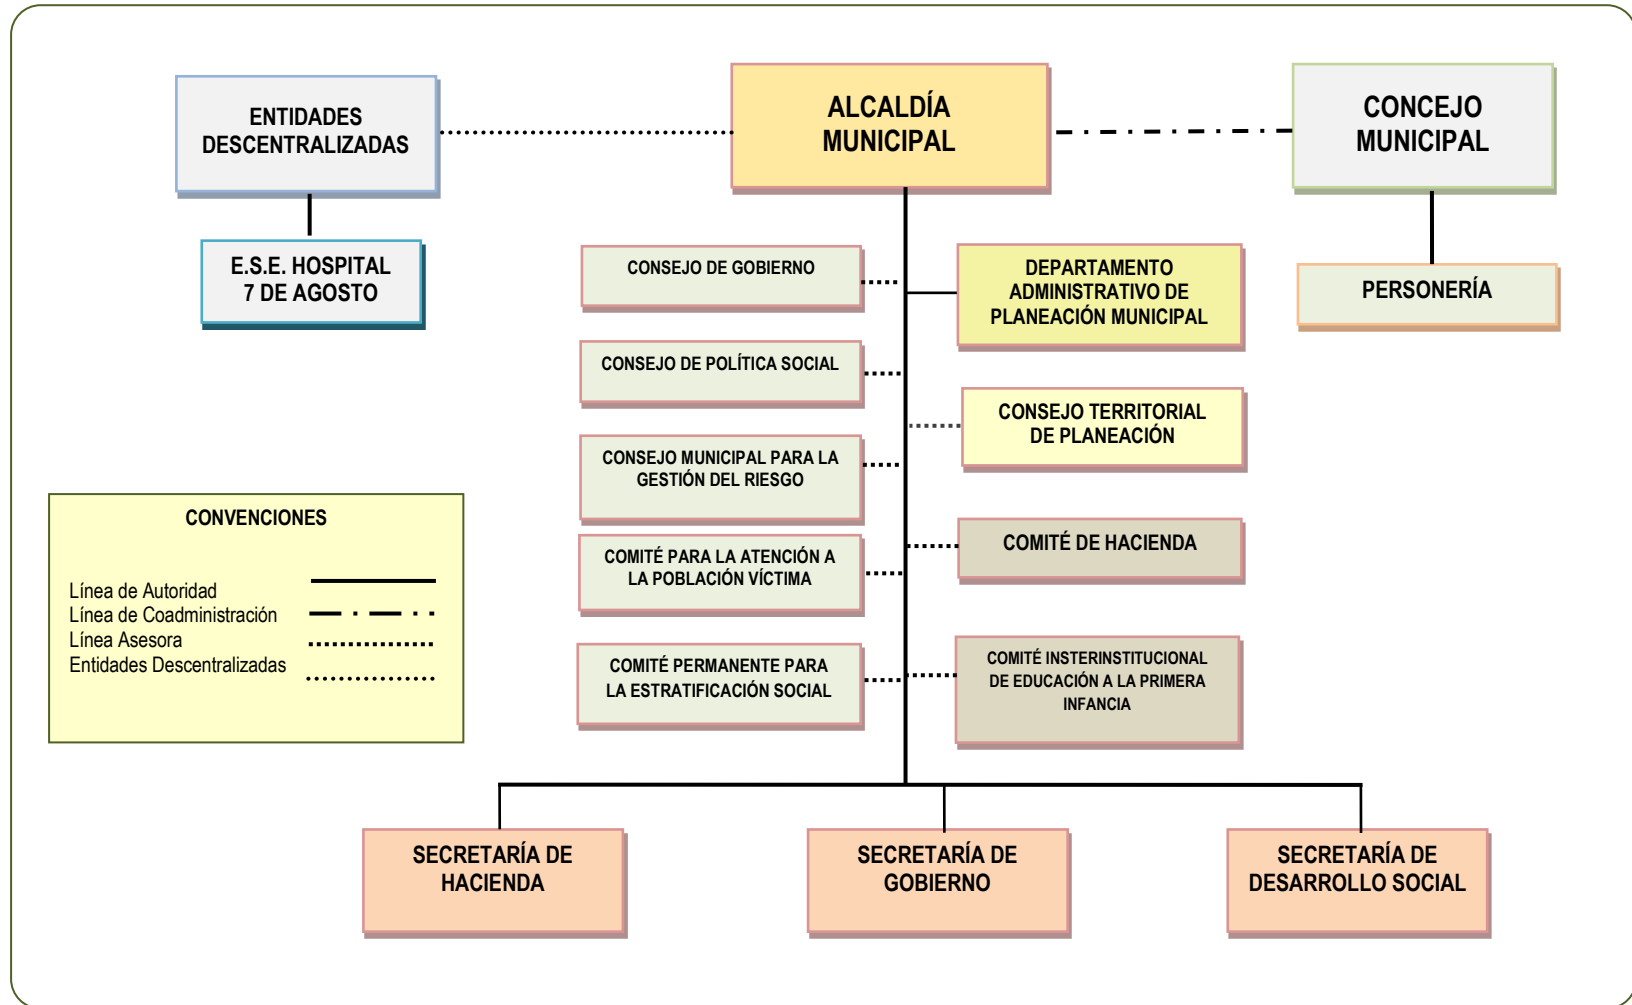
ENTIDADES DESCENTRALIZADAS

ALCALDÍA MUNICIPAL

CONCEJO MUNICIPAL

E.S.E. HOSPITAL 7 DE AGOSTO

PERSONERÍA

CONSEJO DE GOBIERNO

DEPARTAMENTO ADMINISTRATIVO DE PLANEACIÓN MUNICIPAL

CONSEJO DE POLÍTICA SOCIAL

CONSEJO TERRITORIAL DE PLANEACIÓN

CONSEJO MUNICIPAL PARA LA GESTIÓN DEL RIESGO

COMITÉ DE HACIENDA

COMITÉ PARA LA ATENCIÓN A LA POBLACIÓN VÍCTIMA

COMITÉ PERMANENTE PARA LA ESTRATIFICACIÓN SOCIAL

COMITÉ INSTERINSTITUCIONAL DE EDUCACIÓN A LA PRIMERA INFANCIA

CONVENCIONES

Línea de Autoridad
Línea de Coadministración
Línea Asesora
Entidades Descentralizadas

SECRETARÍA DE HACIENDA

SECRETARÍA DE GOBIERNO

SECRETARÍA DE DESARROLLO SOCIAL